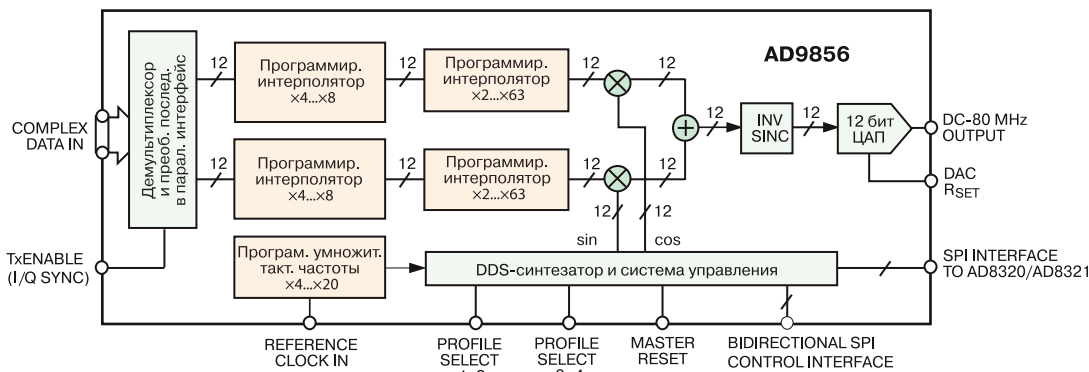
AD9856

COMPLEX DATA IN

Демультиплексор и преоб. послед. в парал. интерфейс

12

Программир. интерполятор ×4...×8

12

Программир. интерполятор ×2...×63

12

12

12

INV SINC

12

12 бит ЦАП

DC-80 MHz OUTPUT

12

Программир. интерполятор ×4...×8

12

Программир. интерполятор ×2...×63

12

12

DAC $R_{SET}$

12

12

sin

cos

TxENABLE (I/Q SYNC)

Програм. умножит. такт. частоты ×4...×20

DDS-синтезатор и система управления

SPI INTERFACE TO AD8320/AD8321

REFERENCE CLOCK IN

PROFILE SELECT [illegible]

PROFILE SELECT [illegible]

MASTER RESET

BIDIRECTIONAL SPI CONTROL INTERFACE